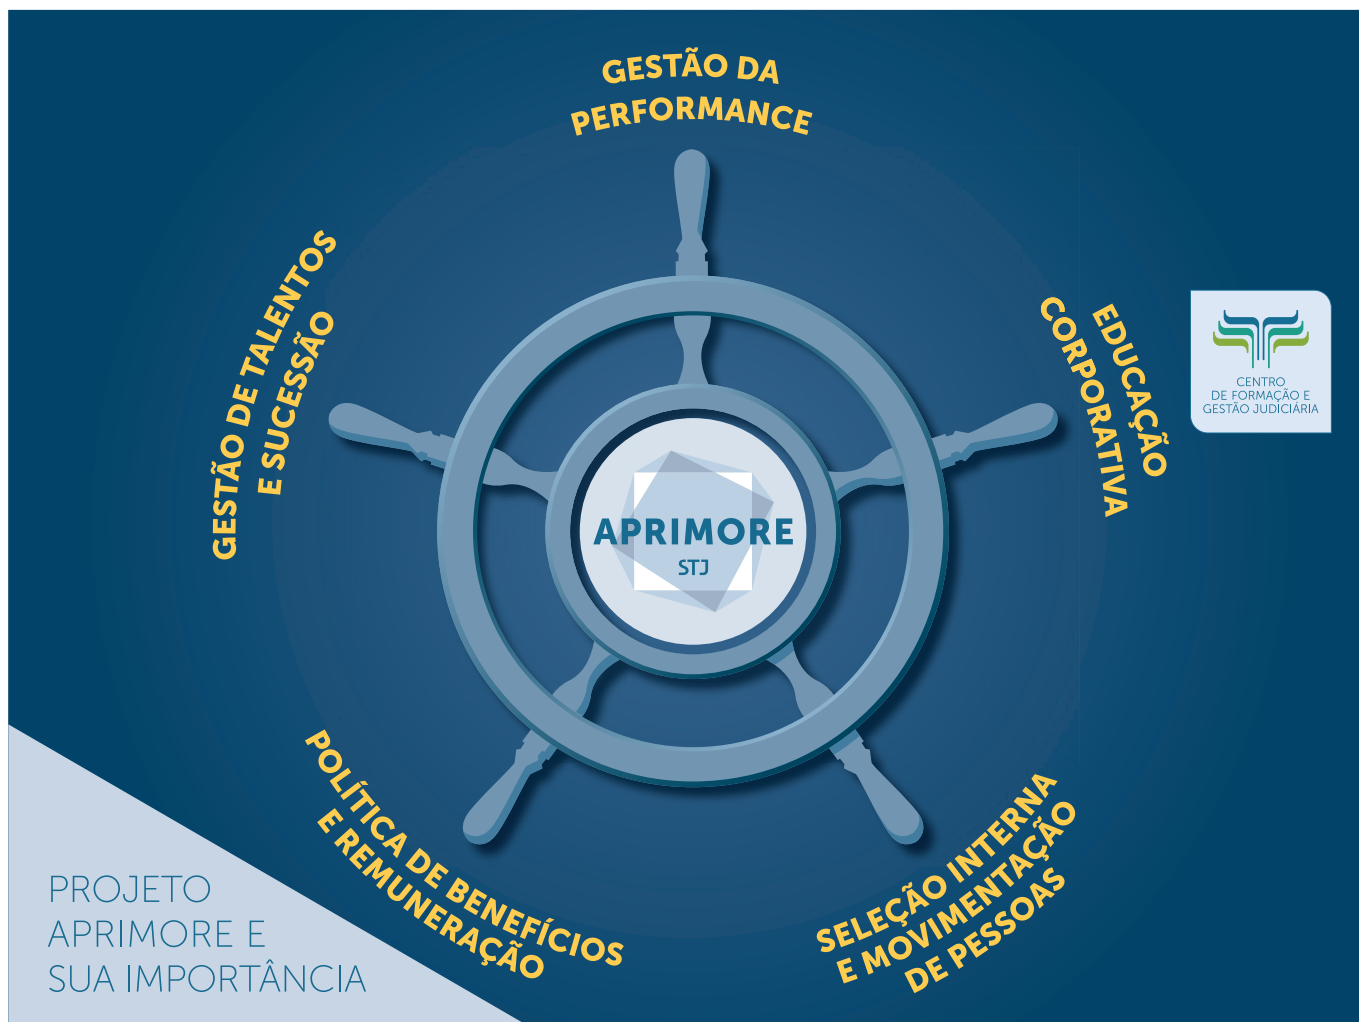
GESTÃO DA PERFORMANCE

EDUCAÇÃO CORPORATIVA

SELEÇÃO INTERNA E MOVIMENTAÇÃO DE PESSOAS

POLÍTICA DE BENEFÍCIOS E REMUNERAÇÃO

GESTÃO DE TALENTOS E SUCESSÃO

APRIMORE
STJ

CENTRO DE FORMAÇÃO E GESTÃO JUDICIÁRIA

PROJETO APRIMORE E SUA IMPORTÂNCIA